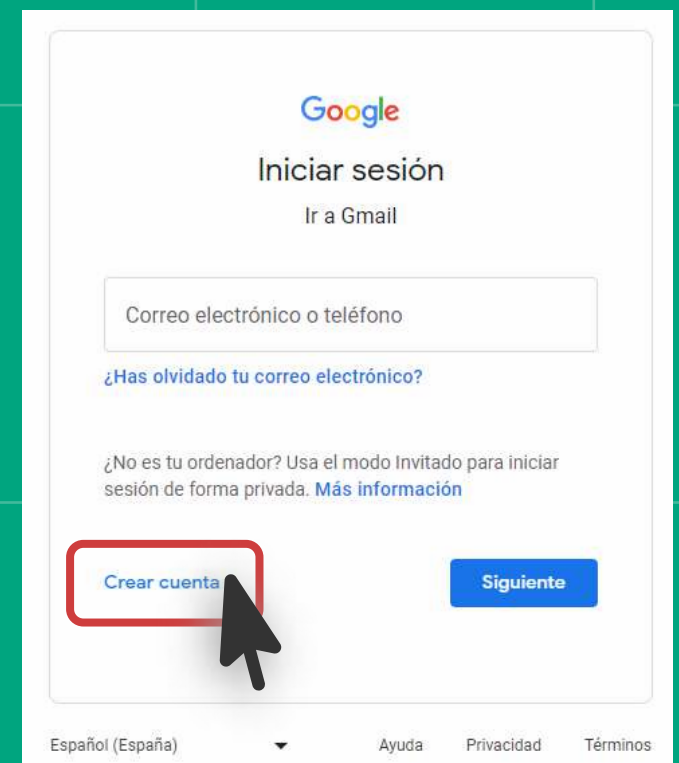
Google

Iniciar sesión

Ir a Gmail

Correo electrónico o teléfono

¿Has olvidado tu correo electrónico?

¿No es tu ordenador? Usa el modo Invitado para iniciar sesión de forma privada. Más información

Crear cuenta

Siguiente

Español (España)

Ayuda Privacidad Términos